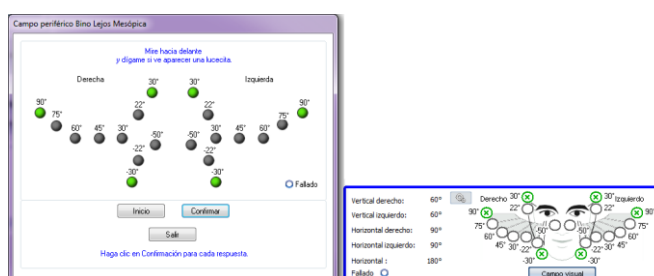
Campo periférico Bino Lejos Mesópica

Mire hacia delante
y dígame si ve aparecer una lucecita.

Derecha

Izquierda

30°
30°
22°
22°
90°
90°
75°
75°
60°
45°
30°
-50°
-50°
30°
45°
60°
-22°
-22°
-30°
-30°

Fallado

Inicio
Confirmar
Salir

Haga clic en Confirmación para cada respuesta.

Vertical derecho: 60°
Vertical izquierdo: 60°
Horizontal derecho: 90°
Horizontal izquierdo: 90°
Horizontal : 180°
Fallado

Derecho 30°
30° Izquierdo
22°
22°
90°
90°
75°
75°
60°
60°
45°
30°
-22°
-50°
-50°
-22°
30°
45°
-30°
-30°

Campo visual